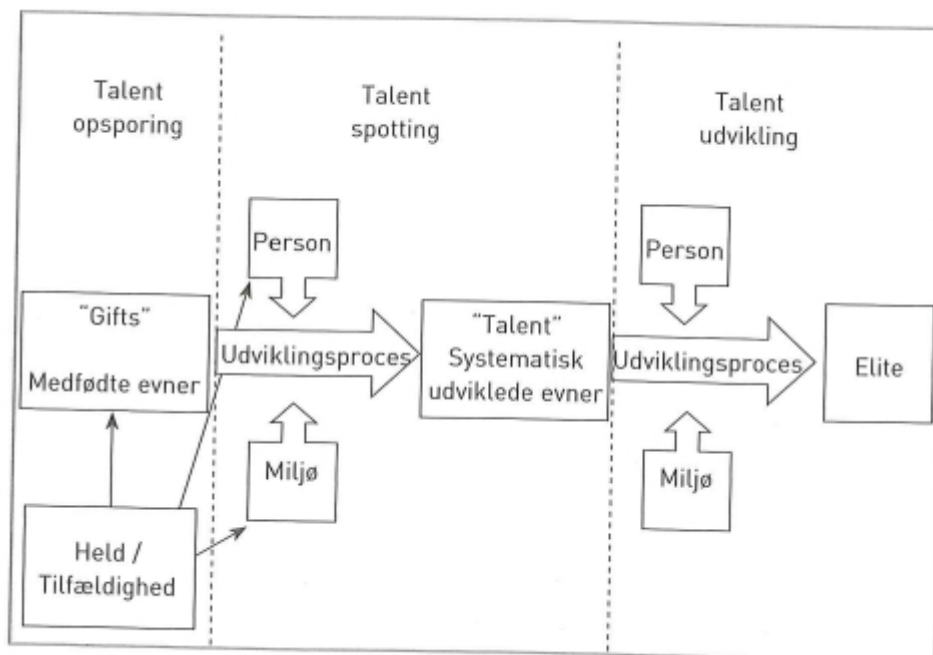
Talent opsporing

Talent spotting

Talent udvikling

Person

"Gifts"

Medfødte evner

Udviklingsproces

"Talent" Systematisk udviklede evner

Person

Udviklingsproces

Elite

Miljø

Miljø

Held / Tilfældighed